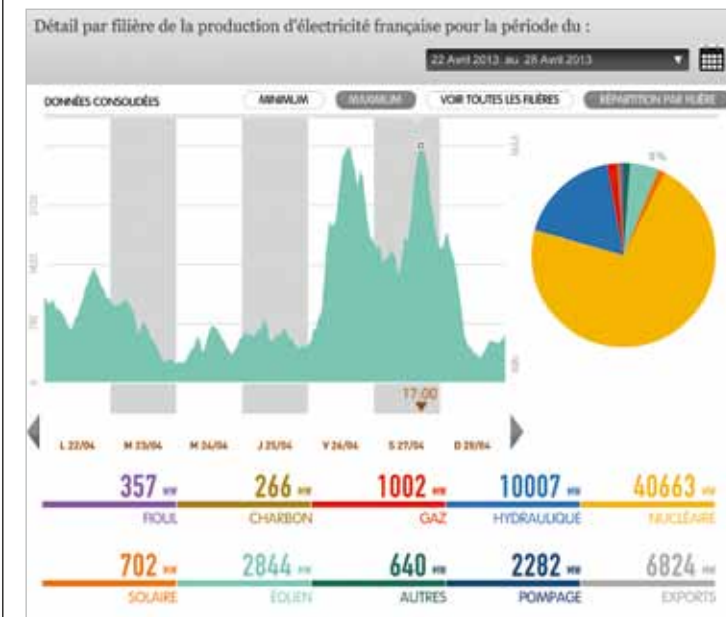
Détail par filière de la production d'électricité française pour la période du :

22 Avril 2013 au 28 Avril 2013

DONNÉES CONSOLIDÉES

MINIMUM

MAXIMUM

VOIR TOUTES LES FILIÈRES

RÉPARTITION PAR FILIÈRE

5 %

17:00

L 22/04 M 23/04 M 24/04 J 25/04 V 26/04 S 27/04 D 28/04

357 MW FIOUL

266 MW CHARBON

1002 MW GAZ

10007 MW HYDRAULIQUE

40663 MW NUCLÉAIRE

702 MW SOLAIRE

2844 MW ÉOLIEN

640 MW AUTRES

2282 MW POMPAGE

6824 MW EXPORTS